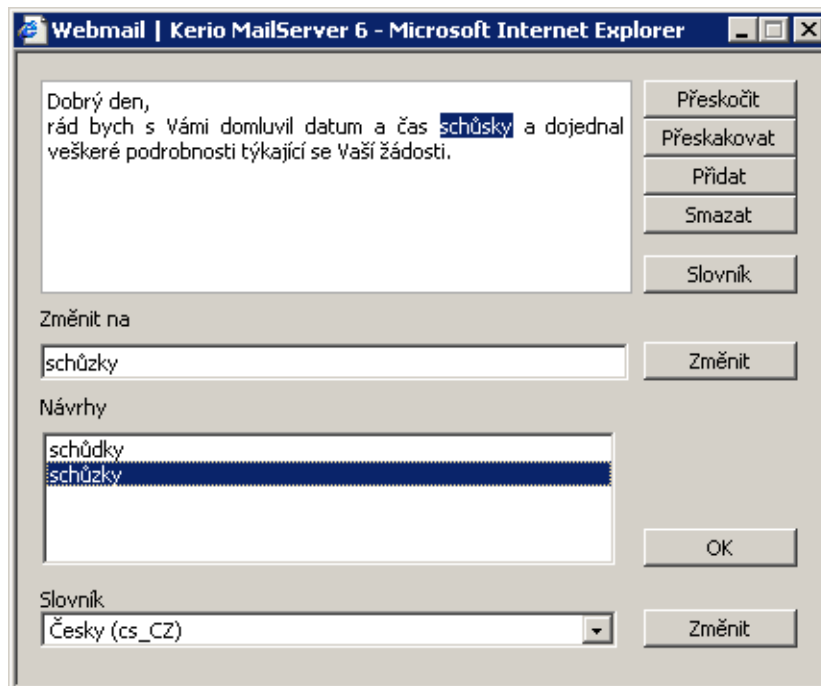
Webmail | Kerio MailServer 6 - Microsoft Internet Explorer

Dobrý den,
rád bych s Vámi domluvil datum a čas schůsky a dojednal veškeré podrobnosti týkající se Vaší žádosti.

Přeskočit
Přeskakovat
Přidat
Smazat
Slovník

Změnit na
schůzky
Změnit

Návrhy
schůdky
schůzky

OK

Slovník
Česky (cs_CZ)
Změnit